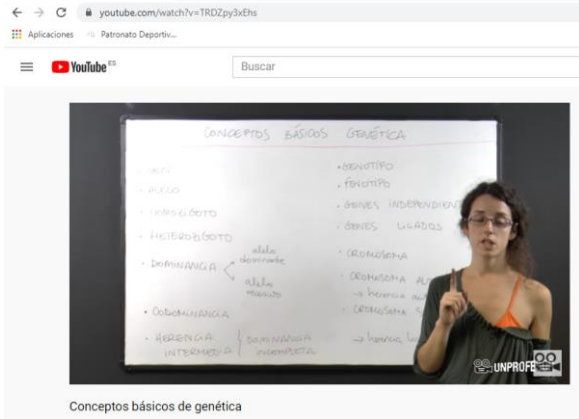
youtube.com/watch?v=TRDZpy3xEhs

Aplicaciones Patronato Deportiv...

YouTube ES

Buscar

CONCEPTOS BÁSICOS GENÉTICA

• GEN
• ALELO
• HOMOCIGOTO
• HETEROCIGOTO
• DOMINANCIA alelo dominante alelo recesivo
• CODOMINANCIA
• HERENCIA INTERMEDIA | DOMINANCIA INCOMPLETA

• GENOTIPO
• FENOTIPO
• GENES INDEPENDIEN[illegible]
• GENES LIGADOS
• CROMOSOMA
• CROMOSOMA A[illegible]
→ herencia a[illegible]
• CROMOSOMA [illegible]
→ herencia li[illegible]

UNPROFE

Conceptos básicos de genética